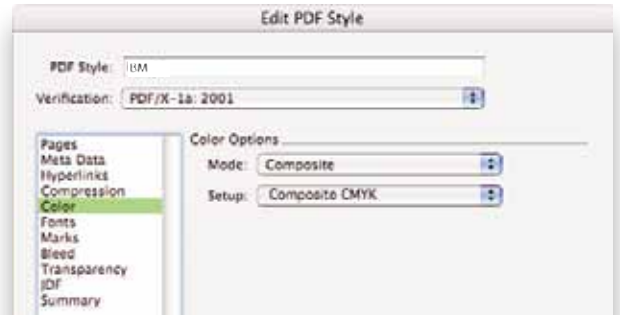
Edit PDF Style

PDF Style: BM

Verification: PDF/X-1a: 2001

Pages
Meta Data
Hyperlinks
Compression
Color
Fonts
Marks
Bleed
Transparency
JDF
Summary

Color Options

Mode: Composite

Setup: Composite CMYK